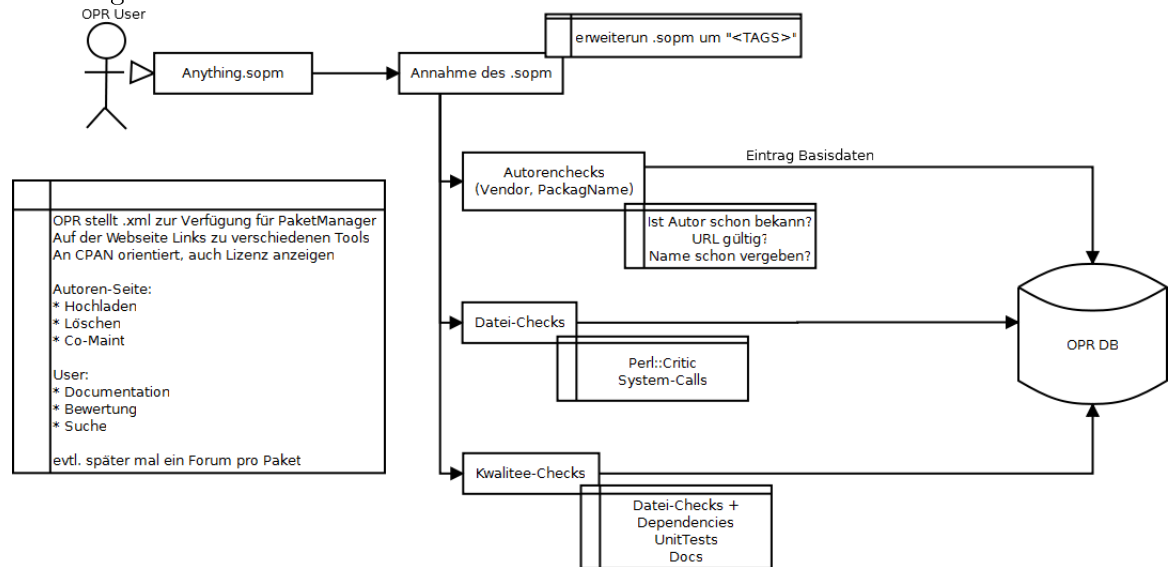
OPR User

Anything.sopm

Annahme des .sopm

erweiterun .sopm um "<TAGS>"

OPR stellt .xml zur Verfügung für PaketManager
Auf der Webseite Links zu verschiedenen Tools
An CPAN orientiert, auch Lizenz anzeigen

Autoren-Seite:
* Hochladen
* Löschen
* Co-Maint

User:
* Documentation
* Bewertung
* Suche

evtl. später mal ein Forum pro Paket

Autorenchecks (Vendor, PackagName)

Eintrag Basisdaten

Ist Autor schon bekann?
URL gültig?
Name schon vergeben?

Datei-Checks

Perl::Critic
System-Calls

OPR DB

Kwalitee-Checks

Datei-Checks +
Dependencies
UnitTests
Docs